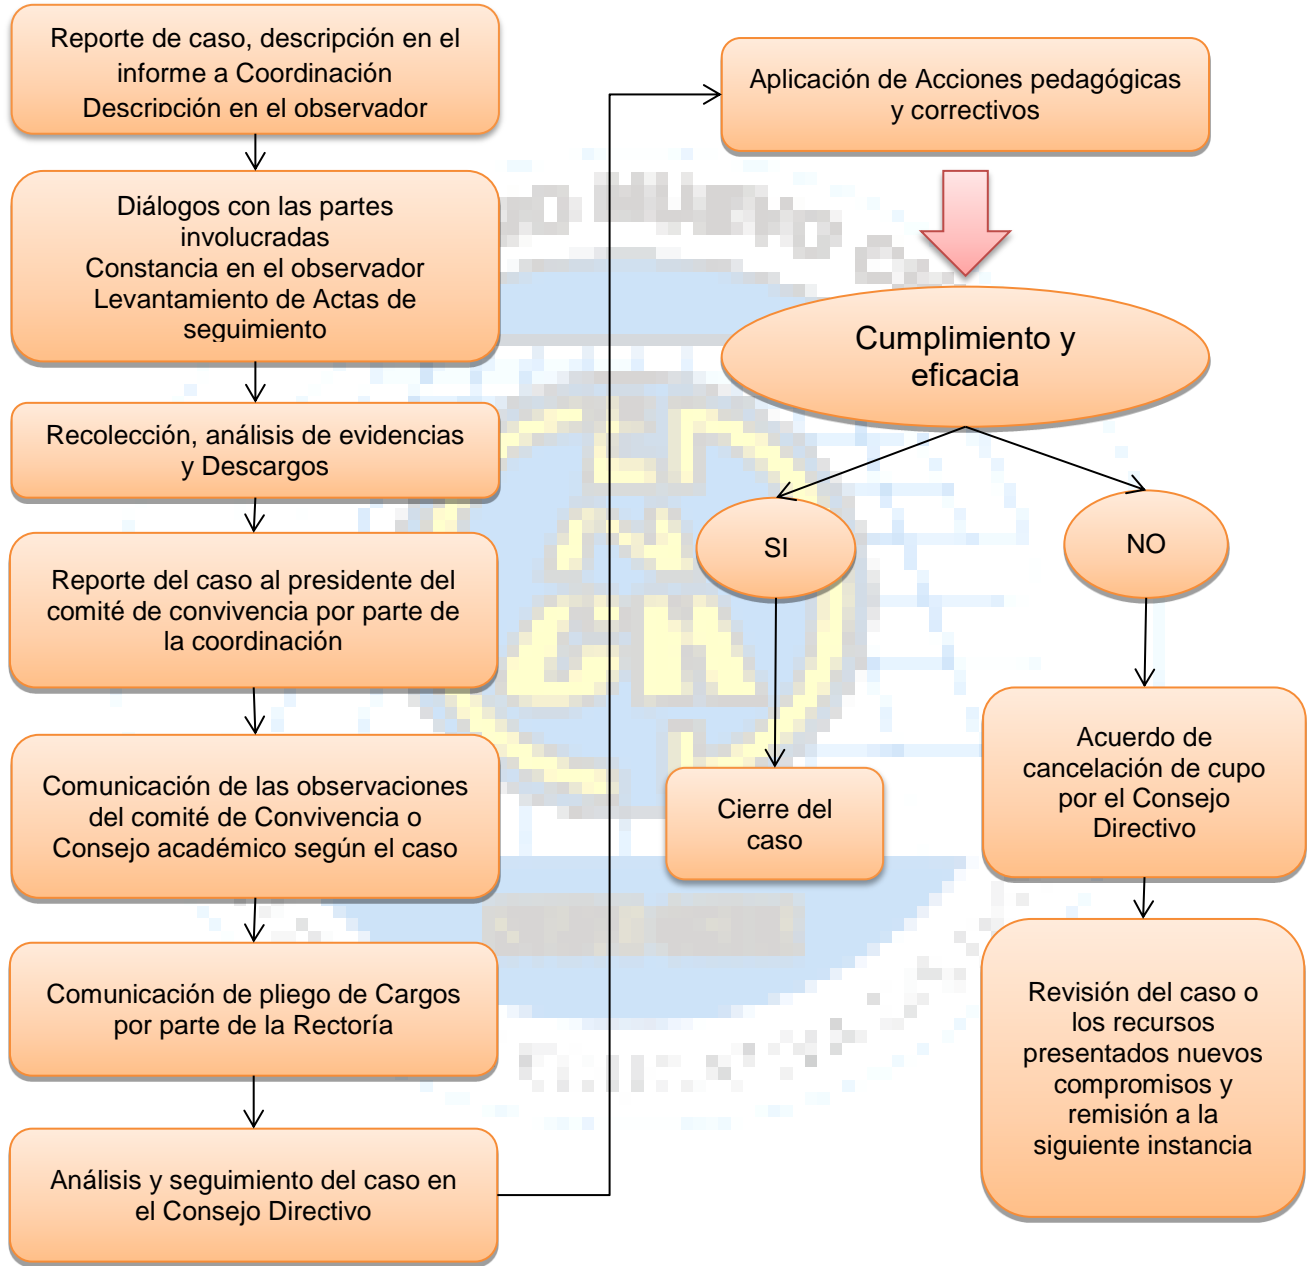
Reporte de caso, descripción en el informe a Coordinación
Descripción en el observador

Diálogos con las partes involucradas
Constancia en el observador
Levantamiento de Actas de seguimiento

Recolección, análisis de evidencias y Descargos

Reporte del caso al presidente del comité de convivencia por parte de la coordinación

Comunicación de las observaciones del comité de Convivencia o Consejo académico según el caso

Comunicación de pliego de Cargos por parte de la Rectoría

Análisis y seguimiento del caso en el Consejo Directivo

Aplicación de Acciones pedagógicas y correctivos

Cumplimiento y eficacia

SI

NO

Cierre del caso

Acuerdo de cancelación de cupo por el Consejo Directivo

Revisión del caso o los recursos presentados nuevos compromisos y remisión a la siguiente instancia